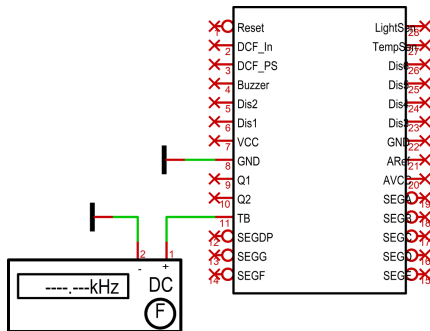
1 Reset
2 DCF_In
3 DCF_PS
4 Buzzer
5 Dis2
6 Dis1
7 VCC
8 GND
9 Q1
10 Q2
11 TB
12 SEGDP
13 SEGG
14 SEGF

LightS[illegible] 28
TempS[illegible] 27
Dis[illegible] 26
Dis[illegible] 25
Dis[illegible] 24
Dis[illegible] 23
GND 22
ARe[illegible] 21
AVC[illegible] 20
SEGA 19
SEG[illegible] 18
SEG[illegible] 17
SEG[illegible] 16
SEG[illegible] 15

2 1
- +
----.---kHz
DC
F